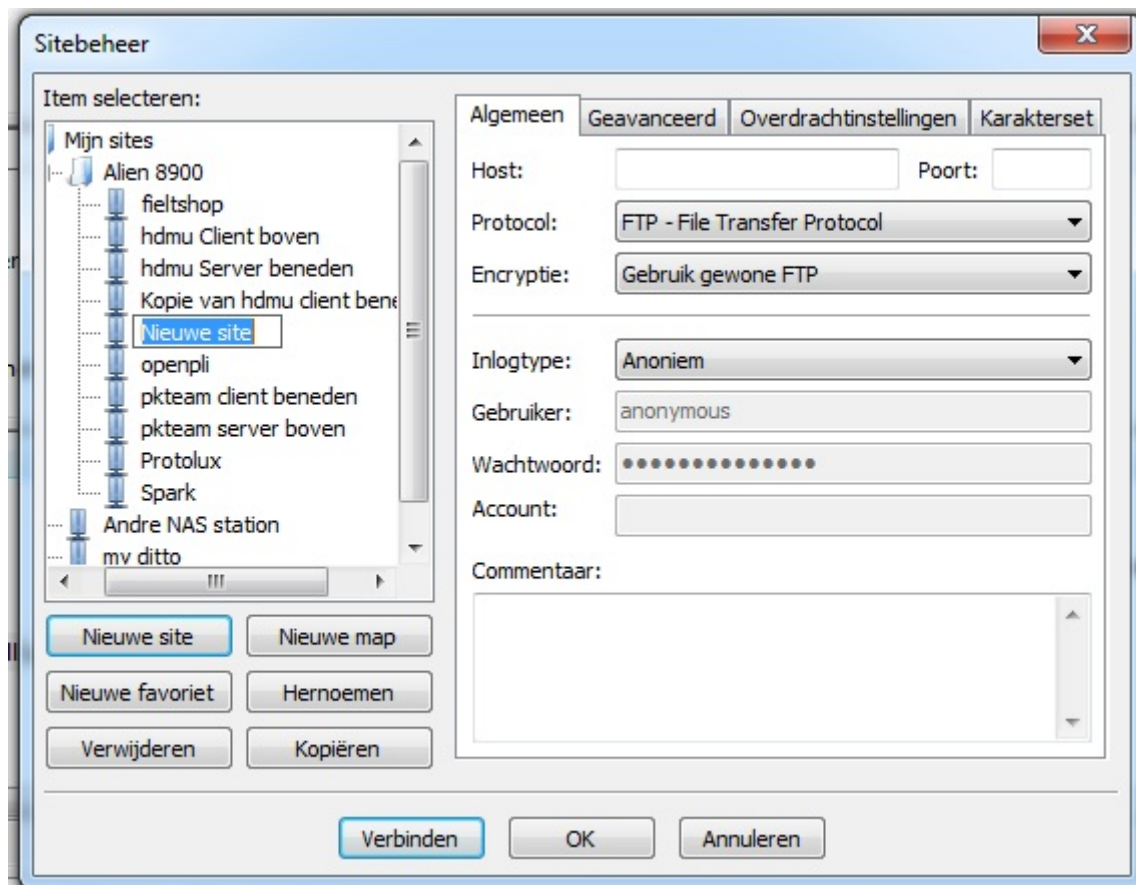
Sitebeheer

Item selecteren:

Mijn sites
Alien 8900
fieltshop
hdmu Client boven
hdmu Server beneden
Kopie van hdmu client bene
Nieuwe site
openpli
pkteam client beneden
pkteam server boven
Protolux
Spark
Andre NAS station
my ditto

Nieuwe site
Nieuwe map
Nieuwe favoriet
Hernoemen
Verwijderen
Kopiëren

Algemeen | Geavanceerd | Overdrachtinstellingen | Karakterset

Host:
Poort:
Protocol: FTP - File Transfer Protocol
Encryptie: Gebruik gewone FTP
Inlogtype: Anoniem
Gebruiker: anonymous
Wachtwoord: ••••••••••••••
Account:
Commentaar:

Verbinden
OK
Annuleren